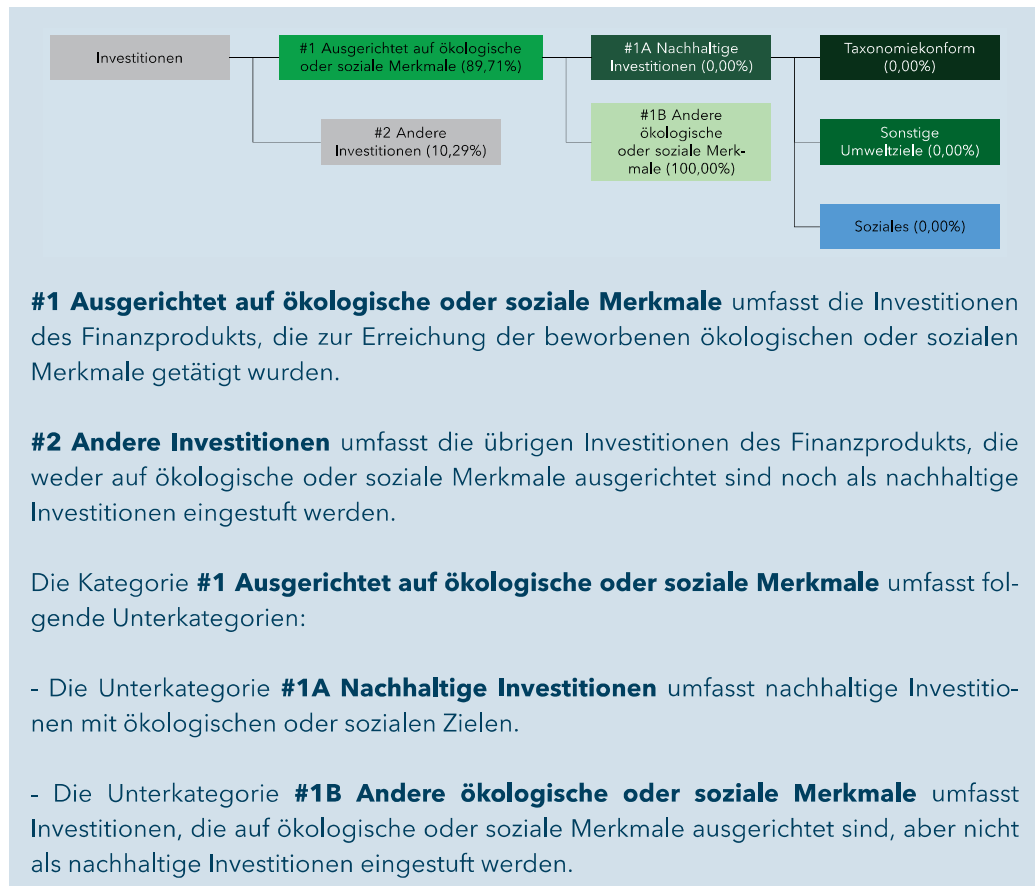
Investitionen

#1 Ausgerichtet auf ökologische oder soziale Merkmale (89,71%)

#2 Andere Investitionen (10,29%)

#1A Nachhaltige Investitionen (0,00%)

#1B Andere ökologische oder soziale Merkmale (100,00%)

Taxonomiekonform (0,00%)

Sonstige Umweltziele (0,00%)

Soziales (0,00%)

**#1 Ausgerichtet auf ökologische oder soziale Merkmale** umfasst die Investitionen des Finanzprodukts, die zur Erreichung der beworbenen ökologischen oder sozialen Merkmale getätigt wurden.

**#2 Andere Investitionen** umfasst die übrigen Investitionen des Finanzprodukts, die weder auf ökologische oder soziale Merkmale ausgerichtet sind noch als nachhaltige Investitionen eingestuft werden.

Die Kategorie **#1 Ausgerichtet auf ökologische oder soziale Merkmale** umfasst folgende Unterkategorien:

- Die Unterkategorie **#1A Nachhaltige Investitionen** umfasst nachhaltige Investitionen mit ökologischen oder sozialen Zielen.

- Die Unterkategorie **#1B Andere ökologische oder soziale Merkmale** umfasst Investitionen, die auf ökologische oder soziale Merkmale ausgerichtet sind, aber nicht als nachhaltige Investitionen eingestuft werden.